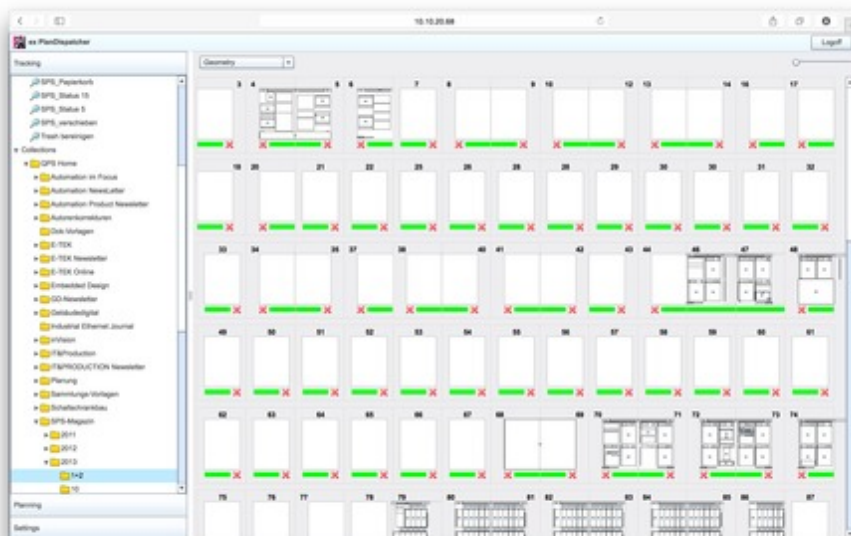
10.10.20.68

xx:PlanDispatcher

Logoff

Tracking

Geometry

SPS_Papierkorb
SPS_Status 15
SPS_Status 5
SPS_verschieben
Trash bereinigen
Collections
QPS Home
Automation im Focus
Automation NewsLetter
Automation Product Newsletter
Autorenkorrekturen
Dok-Vorlagen
E-TEK
E-TEK Newsletter
E-TEK Online
Embedded Design
GD-Newsletter
Gebäudedigital
Industrial Ethernet Journal
inVision
IT&Production
IT&PRODUCTION Newsletter
Planung
Sammlungs-Vorlagen
Schaltschrankbau
SPS-Magazin
2011
2012
2013
1+2
10

Planning

Settings

3 4 5 6 7 8 9 10 12 13 14 16 17
18 20 21 22 23 26 28 28 29 30 30 31 32
33 34 35 37 38 40 41 42 43 44 46 47 48
49 50 51 52 53 54 55 56 57 58 59 60 61
62 63 64 65 66 67 68 69 70 71 72 73 74
75 76 77 78 79 80 81 82 83 84 85 86 87